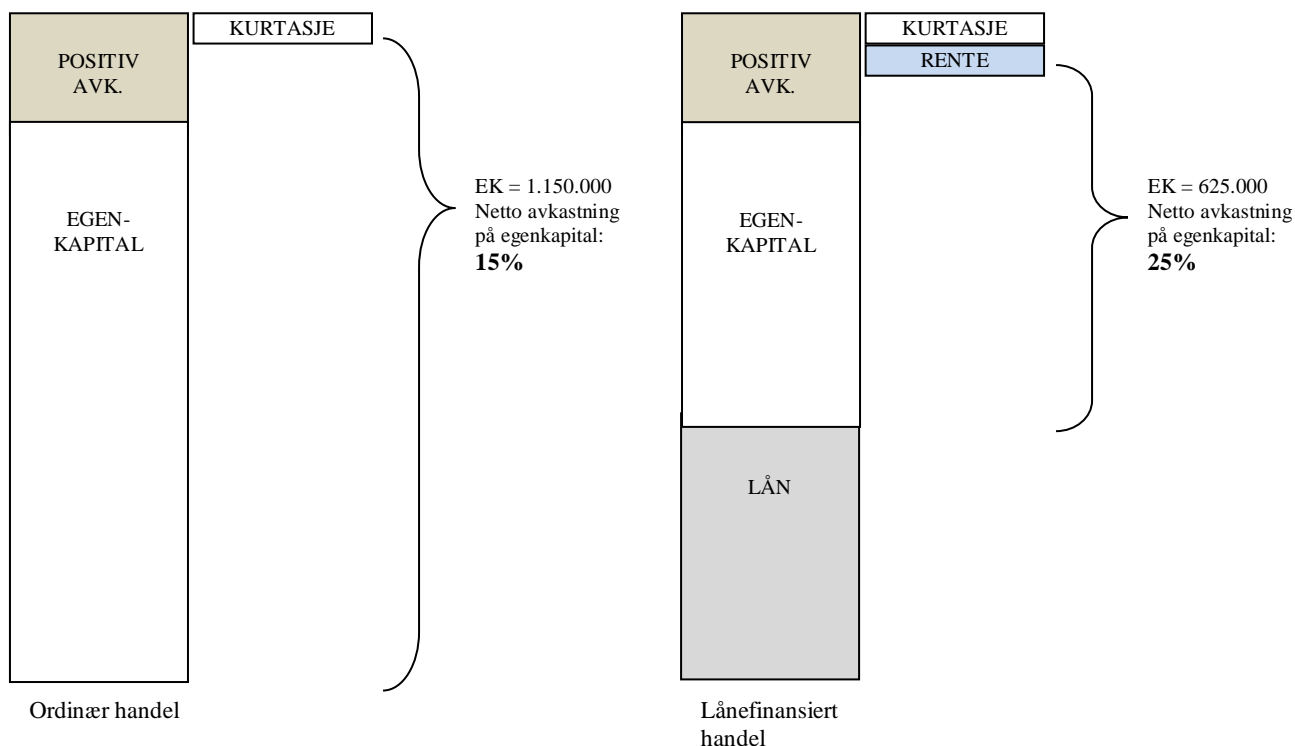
POSITIV AVK.

KURTASJE

EGEN-KAPITAL

EK = 1.150.000
Netto avkastning på egenkapital:
**15%**

Ordinær handel

POSITIV AVK.

KURTASJE

RENTE

EGEN-KAPITAL

EK = 625.000
Netto avkastning på egenkapital:
**25%**

LÅN

Lånefinansiert handel